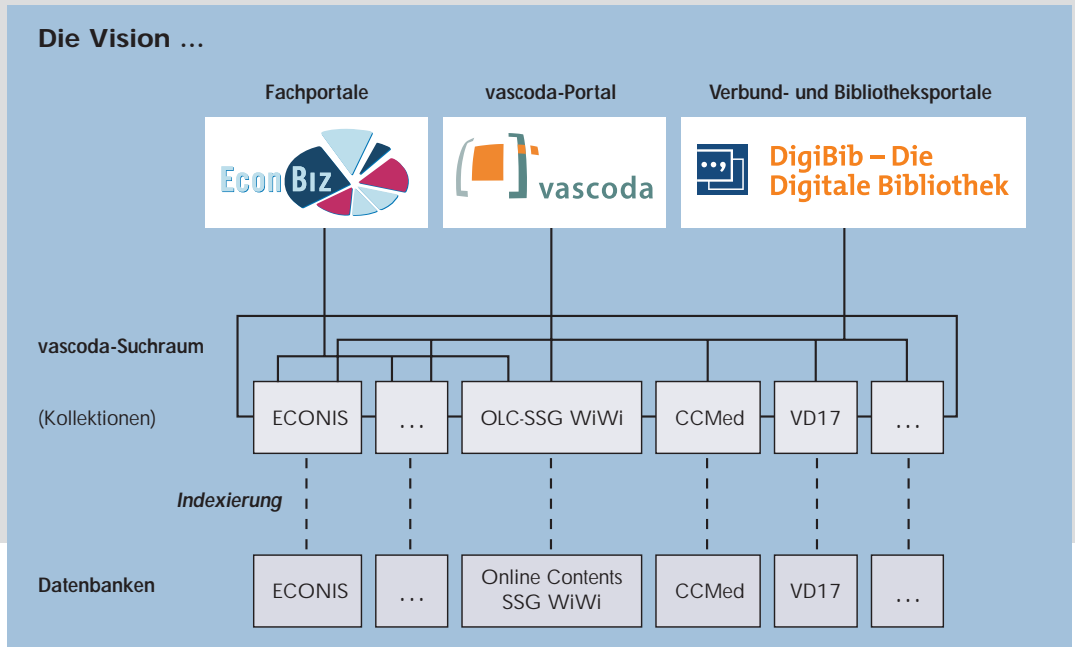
Die Vision ...

Fachportale

vascoda-Portal

Verbund- und Bibliotheksportale

EconBiz

vascoda

DigiBib – Die Digitale Bibliothek

vascoda-Suchraum

(Kollektionen)

ECONIS

...

OLC-SSG WiWi

CCMed

VD17

...

Indexierung

Datenbanken

ECONIS

...

Online Contents SSG WiWi

CCMed

VD17

...